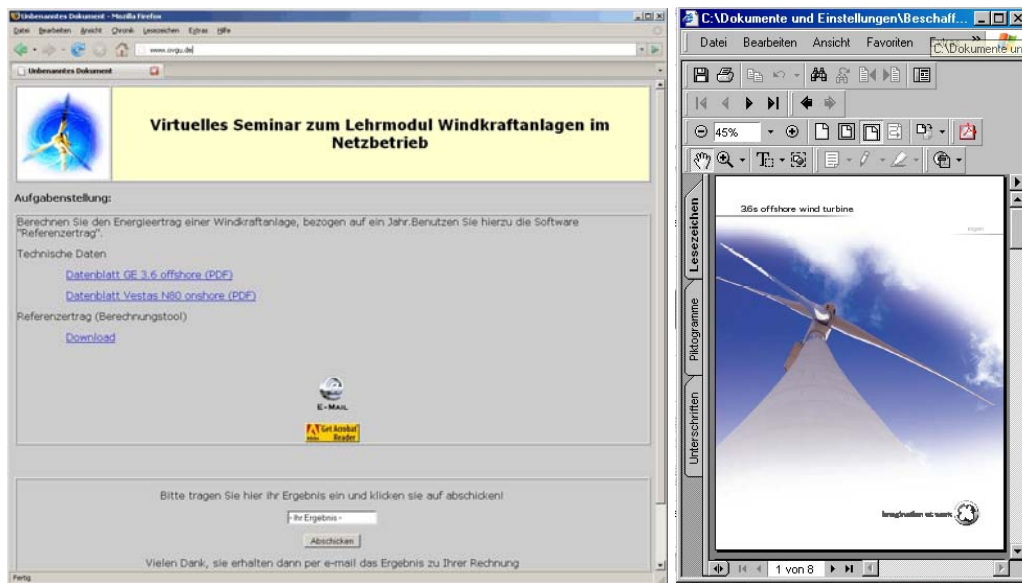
Unbenanntes Dokument - Mozilla Firefox

Datei Bearbeiten Ansicht Chronik Lesezeichen Extras Hilfe

www.ovgu.de

Unbenanntes Dokument

Virtuelles Seminar zum Lehrmodul Windkraftanlagen im Netzbetrieb

Aufgabenstellung:

Berechnen Sie den Energieertrag einer Windkraftanlage, bezogen auf ein Jahr.Benutzen Sie hierzu die Software "Referenzertrag".

Technische Daten

Datenblatt GE 3.6 offshore (PDF)

Datenblatt Vestas N80 onshore (PDF)

Referenzertrag (Berechnungstool)

Download

E-MAIL

Get Acrobat Reader

Bitte tragen Sie hier ihr Ergebnis ein und klicken sie auf abschicken!

- Ihr Ergebnis -

Abschicken

Vielen Dank, sie erhalten dann per e-mail das Ergebnis zu Ihrer Rechnung

Fertig

C:\Dokumente und Einstellungen\Beschaff...

Datei Bearbeiten Ansicht Favoriten

C:\Dokumente un

45%

Lesezeichen

Piktogramme

Unterschriften

3.6s offshore wind turbine

imagination at work

1 von 8